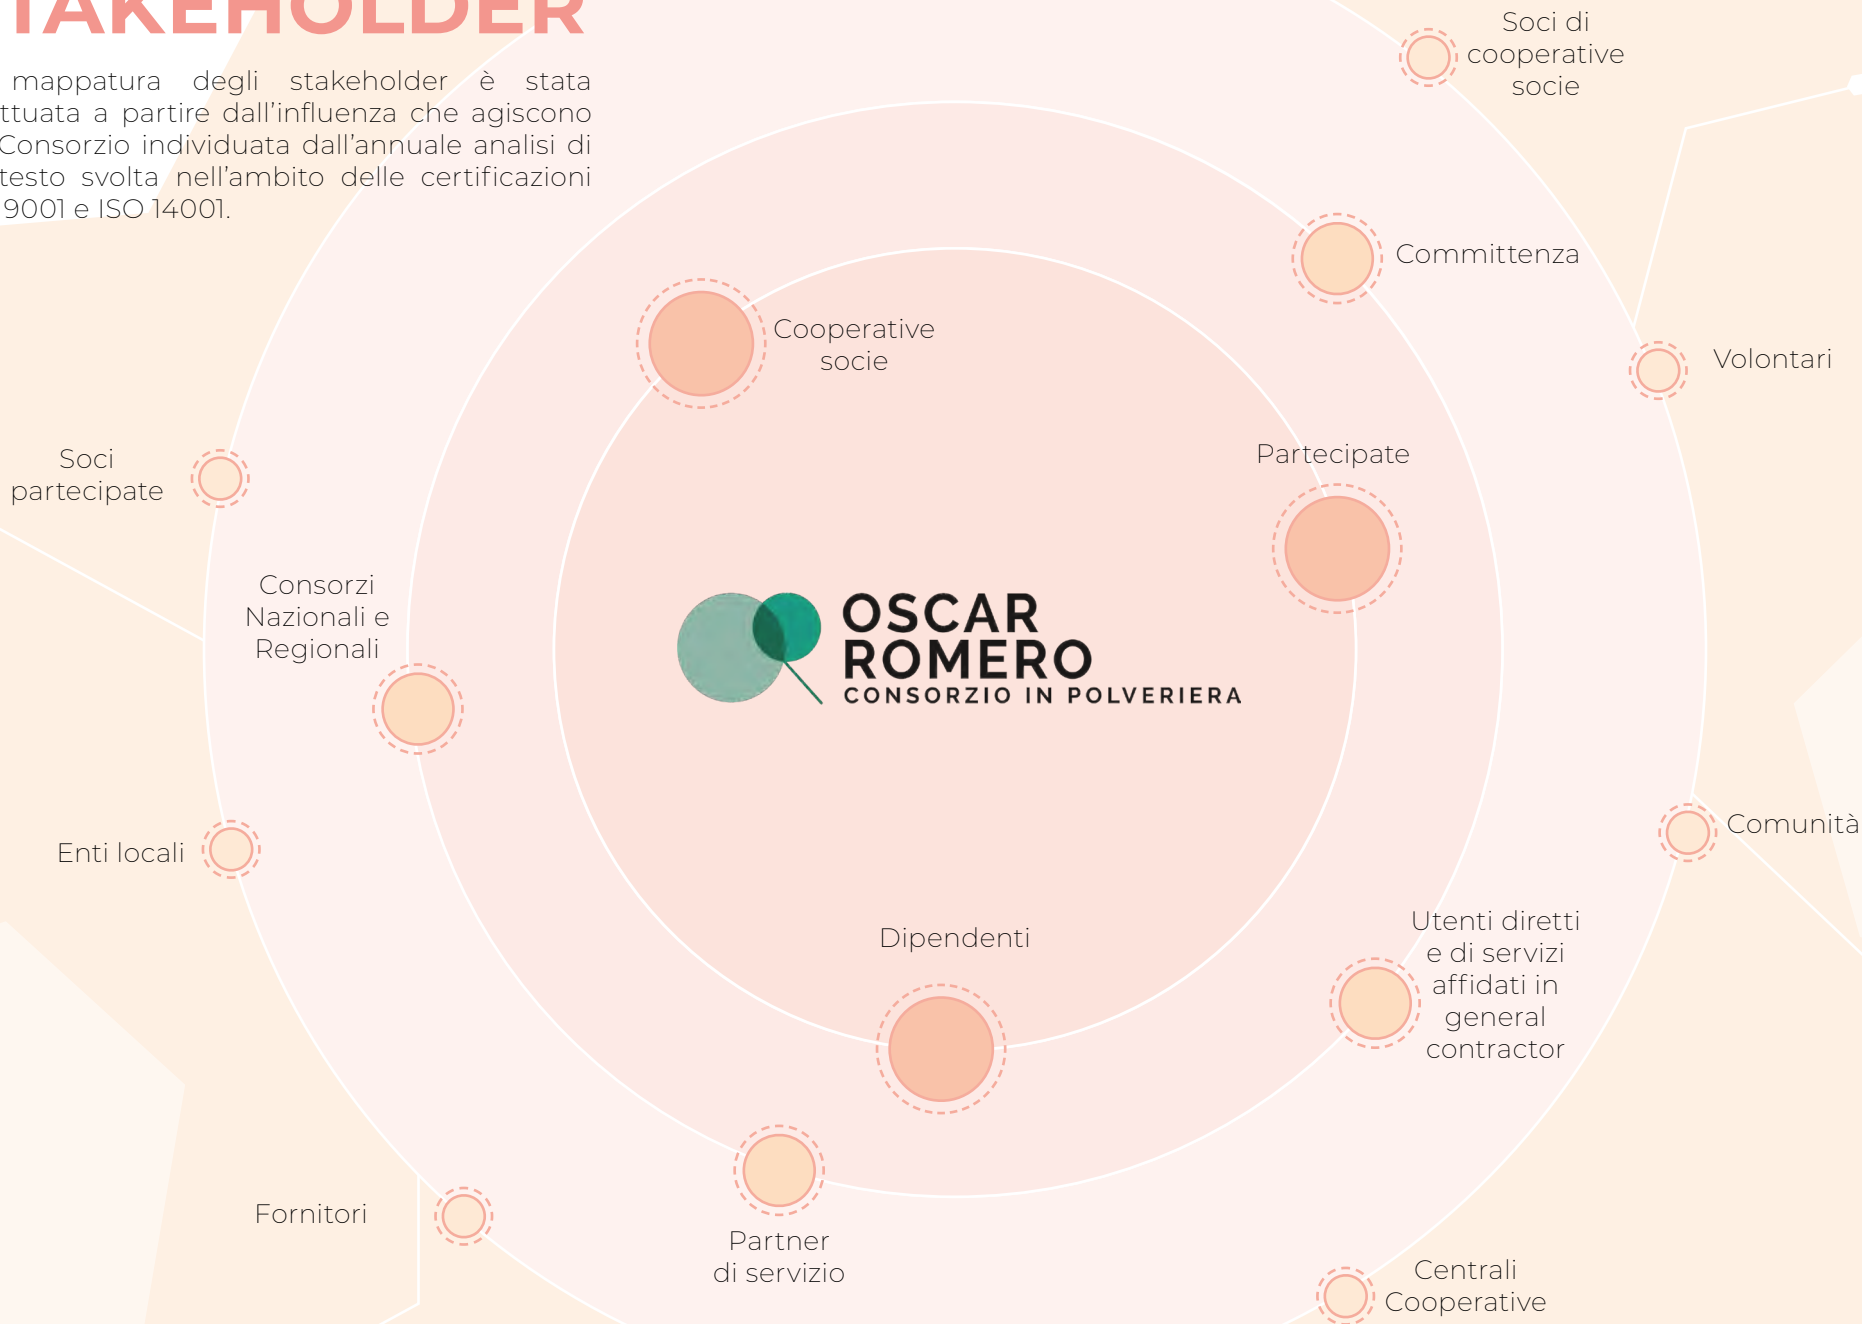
TAKEHOLDER

mappatura degli stakeholder è stata ttuata a partire dall'influenza che agiscono Consorzio individuata dall'annuale analisi di testo svolta nell'ambito delle certificazioni 9001 e ISO 14001.

Soci di cooperative socie

Committenza

Cooperative socie

Volontari

Partecipate

Soci partecipate

Consorzi Nazionali e Regionali

OSCAR ROMERO
CONSORZIO IN POLVERIERA

Comunità

Enti locali

Dipendenti

Utenti diretti e di servizi affidati in general contractor

Fornitori

Partner di servizio

Centrali Cooperative